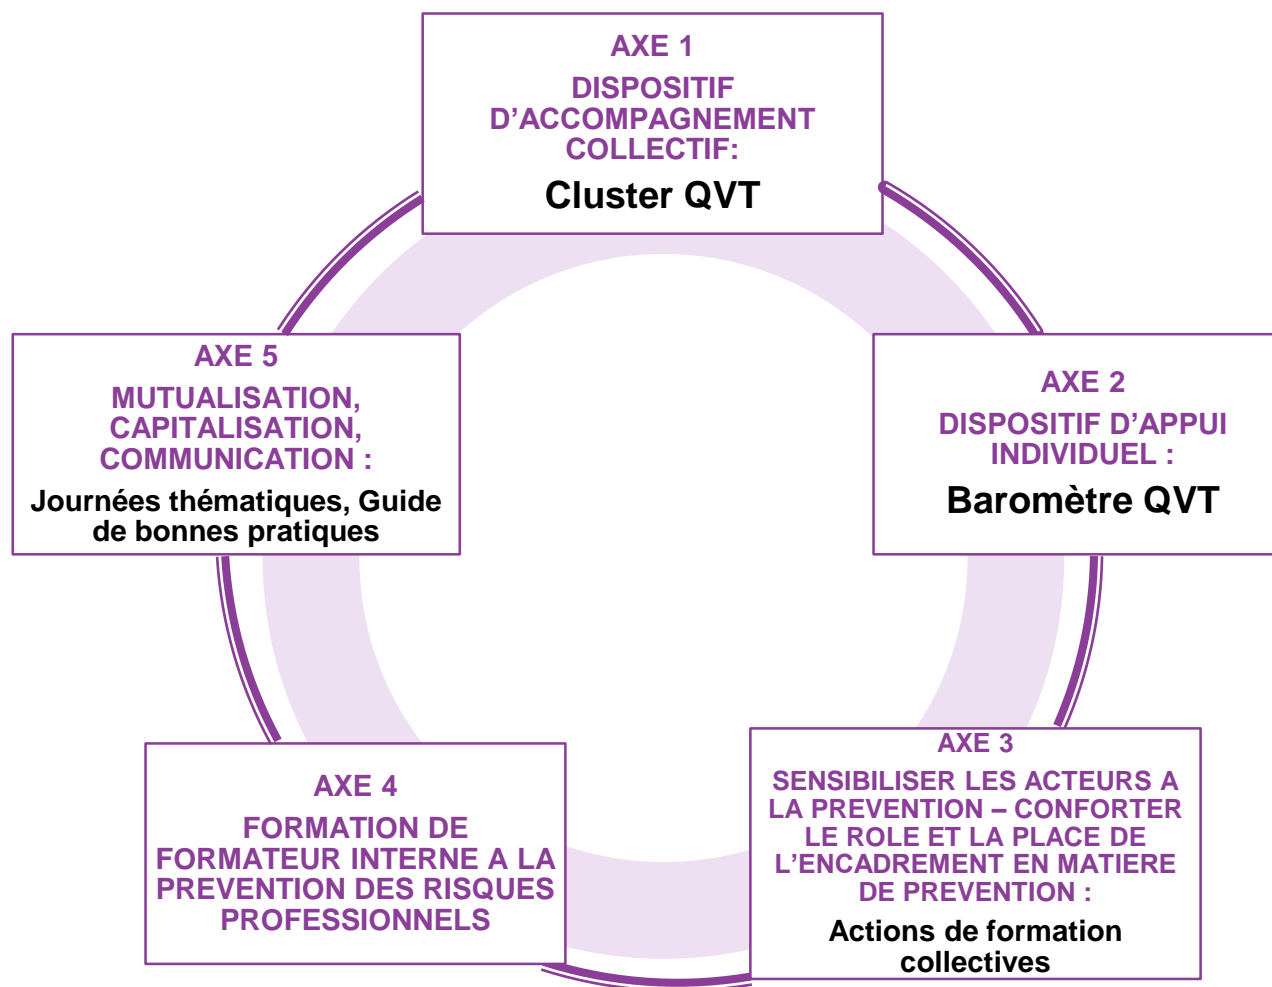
AXE 1
DISPOSITIF D’ACCOMPAGNEMENT COLLECTIF:
Cluster QVT

AXE 2
DISPOSITIF D’APPUI INDIVIDUEL :
Baromètre QVT

AXE 3
SENSIBILISER LES ACTEURS A LA PREVENTION – CONFORTER LE ROLE ET LA PLACE DE L’ENCADREMENT EN MATIERE DE PREVENTION :
Actions de formation collectives

AXE 4
FORMATION DE FORMATEUR INTERNE A LA PREVENTION DES RISQUES PROFESSIONNELS

AXE 5
MUTUALISATION, CAPITALISATION, COMMUNICATION :
Journées thématiques, Guide de bonnes pratiques